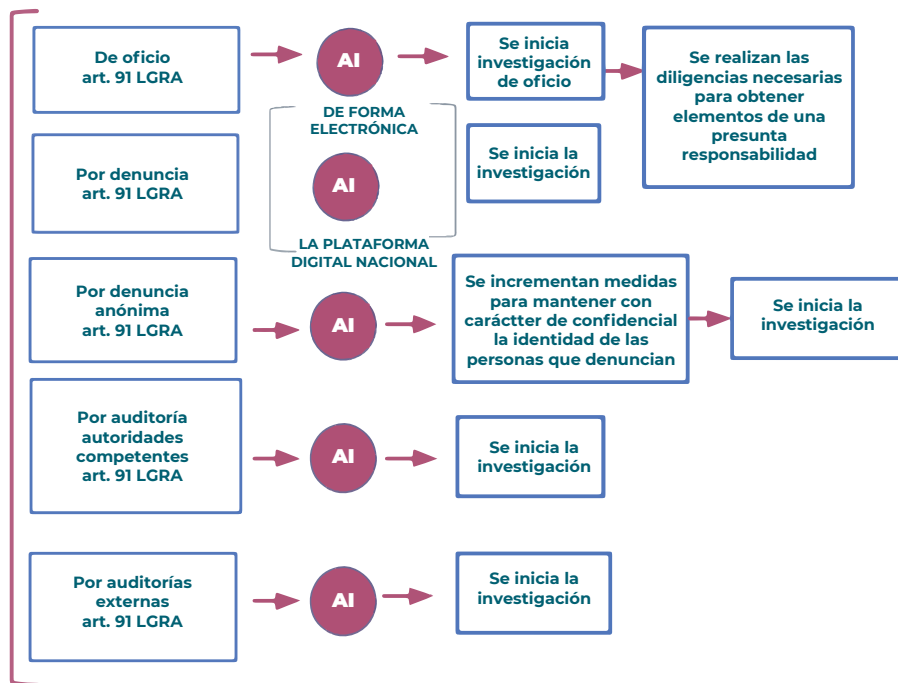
De oficio
art. 91 LGRA

AI

Se inicia investigación de oficio

Se realizan las diligencias necesarias para obtener elementos de una presunta responsabilidad

DE FORMA ELECTRÓNICA

Por denuncia
art. 91 LGRA

AI

Se inicia la investigación

LA PLATAFORMA DIGITAL NACIONAL

Por denuncia anónima
art. 91 LGRA

AI

Se incrementan medidas para mantener con carácter de confidencial la identidad de las personas que denuncian

Se inicia la investigación

Por auditoría autoridades competentes
art. 91 LGRA

AI

Se inicia la investigación

Por auditorías externas
art. 91 LGRA

AI

Se inicia la investigación